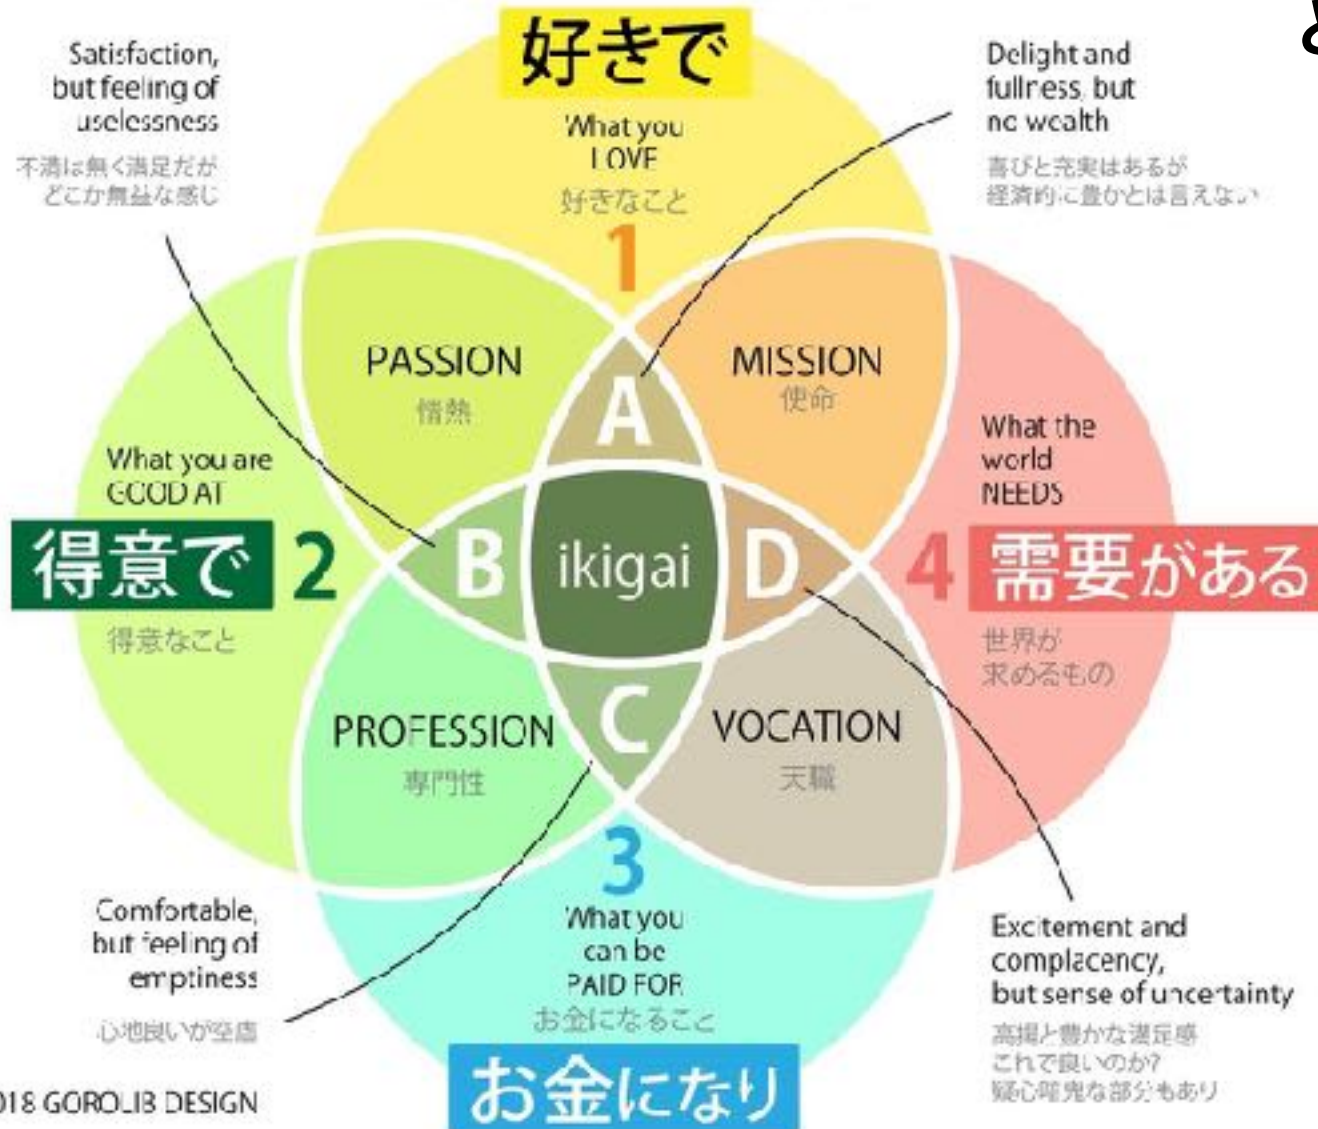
好きで

What you LOVE
好きなこと
1

Satisfaction, but feeling of uselessness
不満は無く満足だがどこか無益な感じ

Delight and fullness, but no wealth
喜びと充実はあるが経済的に豊かとは言えない

PASSION
情熱

MISSION
使命

A

What you are GOOD AT
得意で 2
得意なこと

B ikigai D

What the world NEEDS
4 需要がある
世界が求めるもの

C

PROFESSION
専門性

VOCATION
天職

3
What you can be PAID FOR
お金になること
お金になり

Comfortable, but feeling of emptiness
心地良いが空虚

Excitement and complacency, but sense of uncertainty
高揚と豊かな満足感
これで良いのか?
疑心暗鬼な部分もあり

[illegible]18 GOROLIB DESIGN